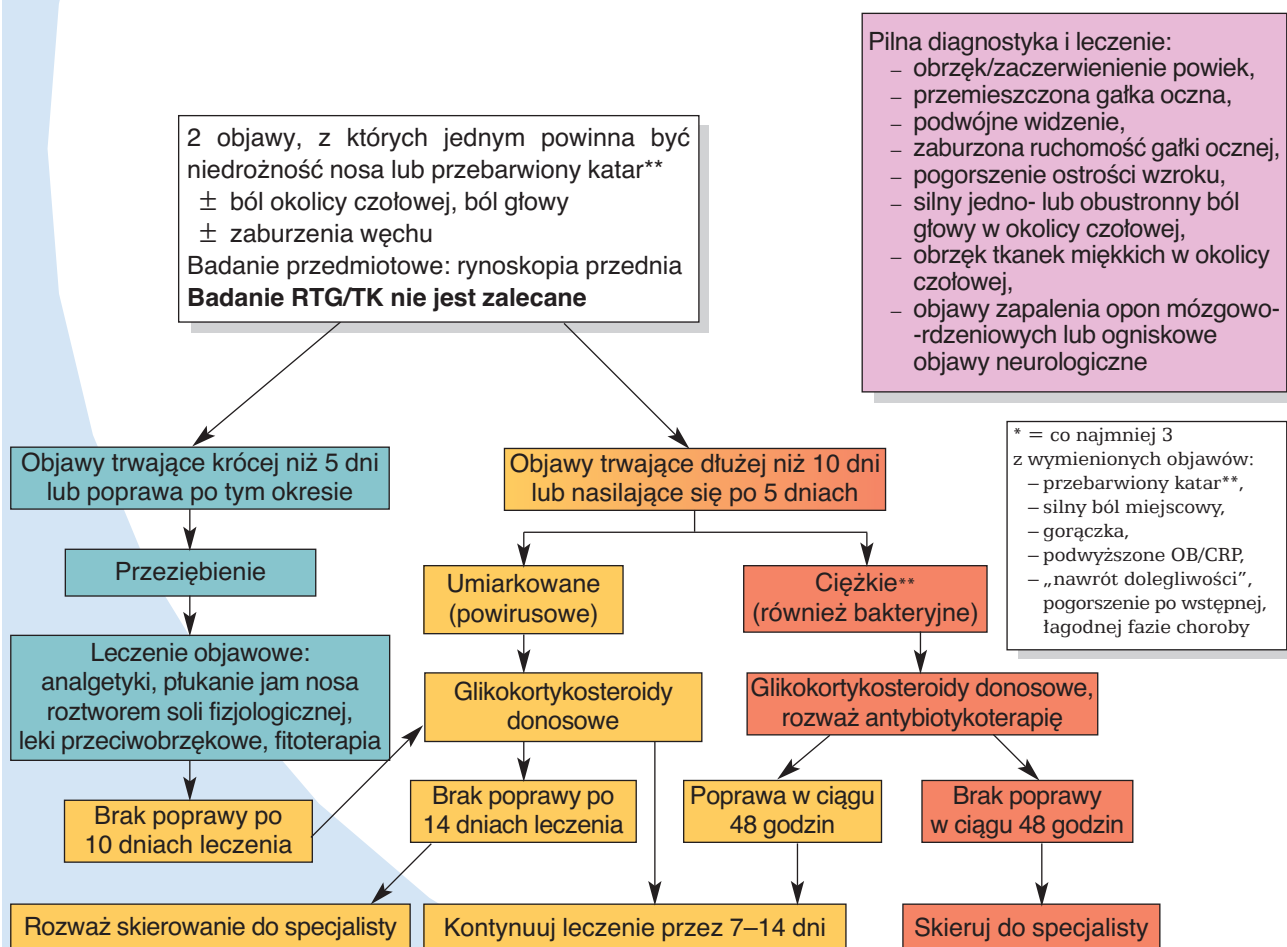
Pilna diagnostyka i leczenie:
– obrzęk/zaczerwienienie powiek,
– przemieszczona gałka oczna,
– podwójne widzenie,
– zaburzona ruchomość gałki ocznej,
– pogorszenie ostrości wzroku,
– silny jedno- lub obustronny ból głowy w okolicy czołowej,
– obrzęk tkanek miękkich w okolicy czołowej,
– objawy zapalenia opon mózgowo-rdzeniowych lub ogniskowe objawy neurologiczne

2 objawy, z których jednym powinna być niedrożność nosa lub przebarwiony katar**
± ból okolicy czołowej, ból głowy
± zaburzenia węchu
Badanie przedmiotowe: rynoskopia przednia
**Badanie RTG/TK nie jest zalecane**

* = co najmniej 3 z wymienionych objawów:
– przebarwiony katar**,
– silny ból miejscowy,
– gorączka,
– podwyższone OB/CRP,
– „nawrót dolegliwości", pogorszenie po wstępnej, łagodnej fazie choroby

Objawy trwające krócej niż 5 dni lub poprawa po tym okresie

Objawy trwające dłużej niż 10 dni lub nasilające się po 5 dniach

Przeziębienie

Umiarkowane (powirusowe)

Ciężkie** (również bakteryjne)

Leczenie objawowe: analgetyki, płukanie jam nosa roztworem soli fizjologicznej, leki przeciwobrzękowe, fitoterapia

Glikokortykosteroidy donosowe

Glikokortykosteroidy donosowe, rozważ antybiotykoterapię

Brak poprawy po 10 dniach leczenia

Brak poprawy po 14 dniach leczenia

Poprawa w ciągu 48 godzin

Brak poprawy w ciągu 48 godzin

Rozważ skierowanie do specjalisty

Kontynuuj leczenie przez 7–14 dni

Skieruj do specjalisty